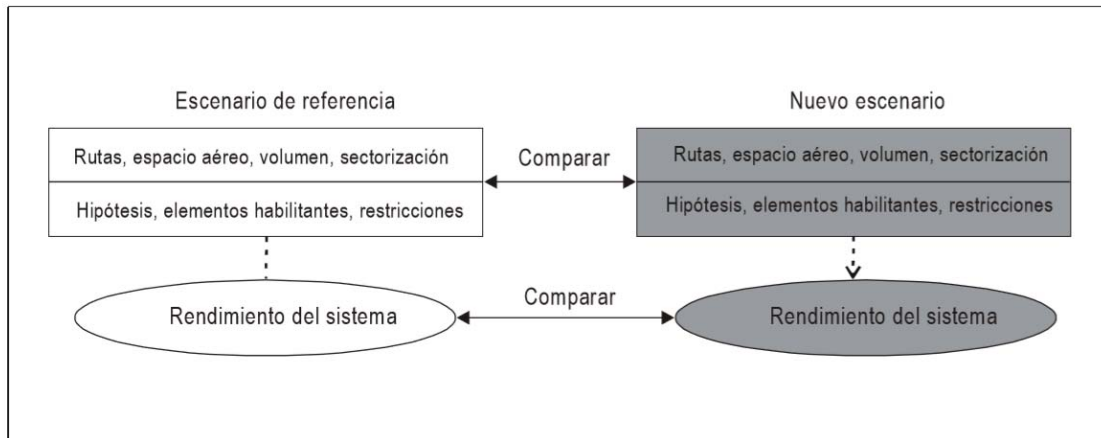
Escenario de referencia

Rutas, espacio aéreo, volumen, sectorización

Hipótesis, elementos habilitantes, restricciones

Comparar

Nuevo escenario

Rutas, espacio aéreo, volumen, sectorización

Hipótesis, elementos habilitantes, restricciones

Rendimiento del sistema

Comparar

Rendimiento del sistema